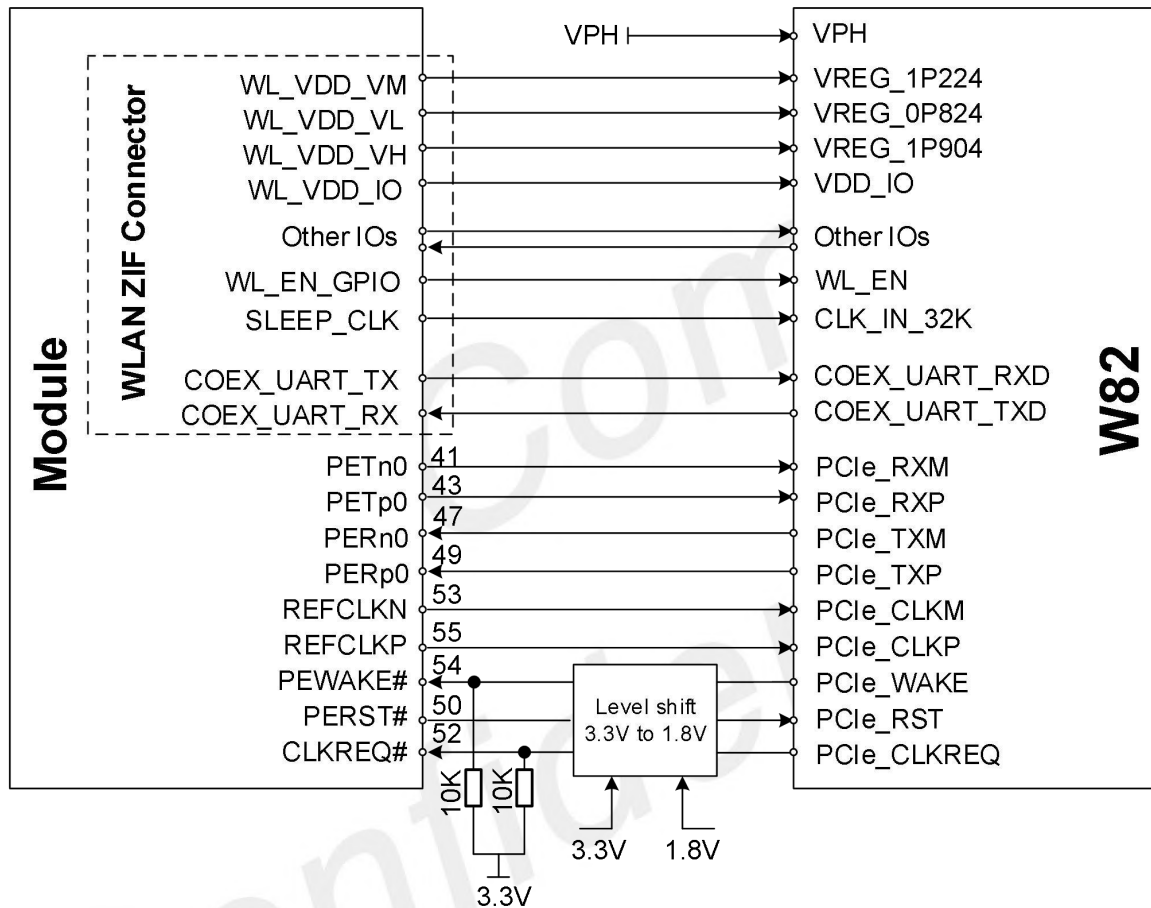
Module

WLAN ZIF Connector

WL_VDD_VM
WL_VDD_VL
WL_VDD_VH
WL_VDD_IO
Other IOs
WL_EN_GPIO
SLEEP_CLK
COEX_UART_TX
COEX_UART_RX
PETn0
PETp0
PERn0
PERp0
REFCLKN
REFCLKP
PEWAKE#
PERST#
CLKREQ#

41
43
47
49
53
55
54
50
52

VPH

Level shift
3.3V to 1.8V

10K
10K

3.3V
3.3V
1.8V

VPH
VREG_1P224
VREG_0P824
VREG_1P904
VDD_IO
Other IOs
WL_EN
CLK_IN_32K
COEX_UART_RXD
COEX_UART_TXD
PCIe_RXM
PCIe_RXP
PCIe_TXM
PCIe_TXP
PCIe_CLKM
PCIe_CLKP
PCIe_WAKE
PCIe_RST
PCIe_CLKREQ

W82